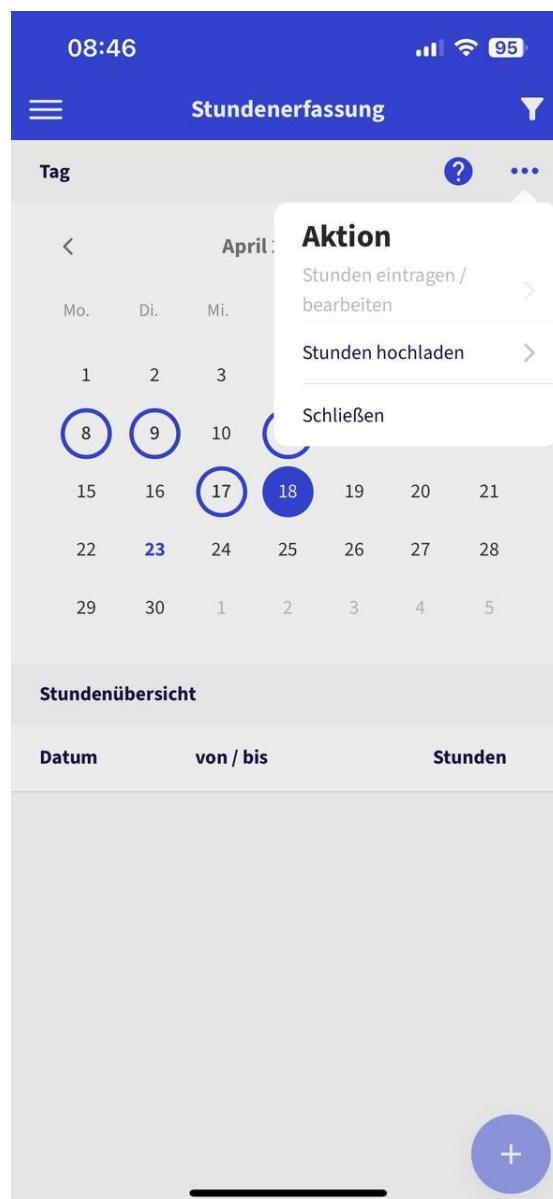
08:46

95

Stundenerfassung

Tag

?

•••

<

April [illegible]

Aktion

Stunden eintragen / bearbeiten

Stunden hochladen

Schließen

Mo. Di. Mi.

| | | | | | | |
|---|---|---|---|---|---|---|
| 1 | 2 | 3 | | | | |
| 8 | 9 | 10 | | | | |
| 15 | 16 | 17 | 18 | 19 | 20 | 21 |
| 22 | 23 | 24 | 25 | 26 | 27 | 28 |
| 29 | 30 | 1 | 2 | 3 | 4 | 5 |

Stundenübersicht

Datum von / bis Stunden

+